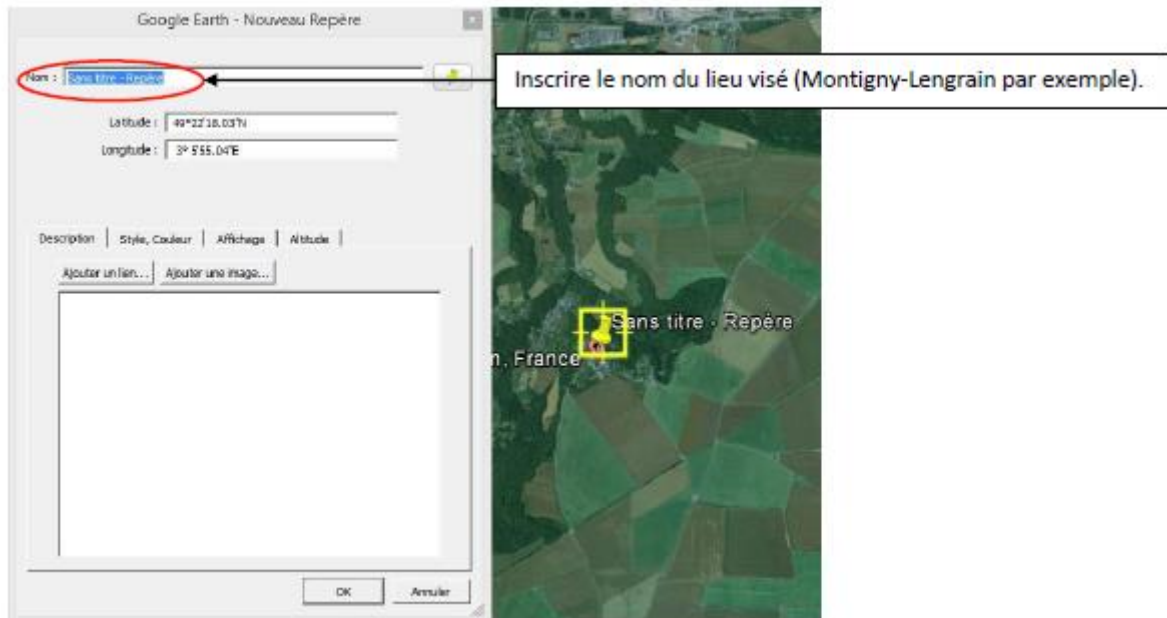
Google Earth - Nouveau Repère

Nom : Sans titre - Repère

Inscrire le nom du lieu visé (Montigny-Lengrain par exemple).

Latitude : 49°22'18.03"N

Longitude : 3° 5'55.04"E

Description | Style, Couleur | Affichage | Altitude

Ajouter un lien... | Ajouter une image...

Sans titre - Repère

n, France

OK | Annuler